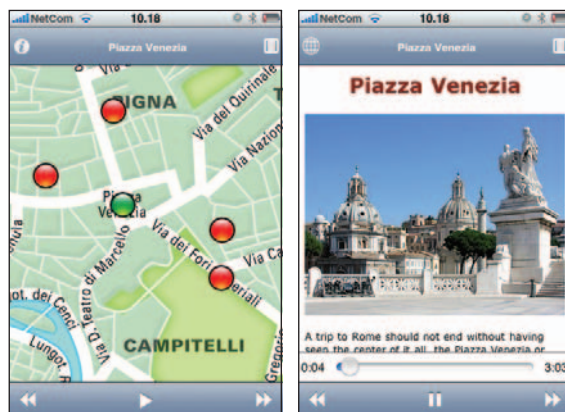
NetCom 10.18

Piazza Venezia

Via
PIGNA
Via del Quirinale
Via Nazion
Piazza Venezia
Via dei Fori Imperiali
Via Ca
Via del Teatro di Marcello
Via D.
ot. dei Cenci
Lungot.
CAMPITELLI
Gregorio

NetCom 10.18

Piazza Venezia

Piazza Venezia

A trip to Rome should not end without having seen the center of it all, the Piazza Venezia or

0:04

3:03